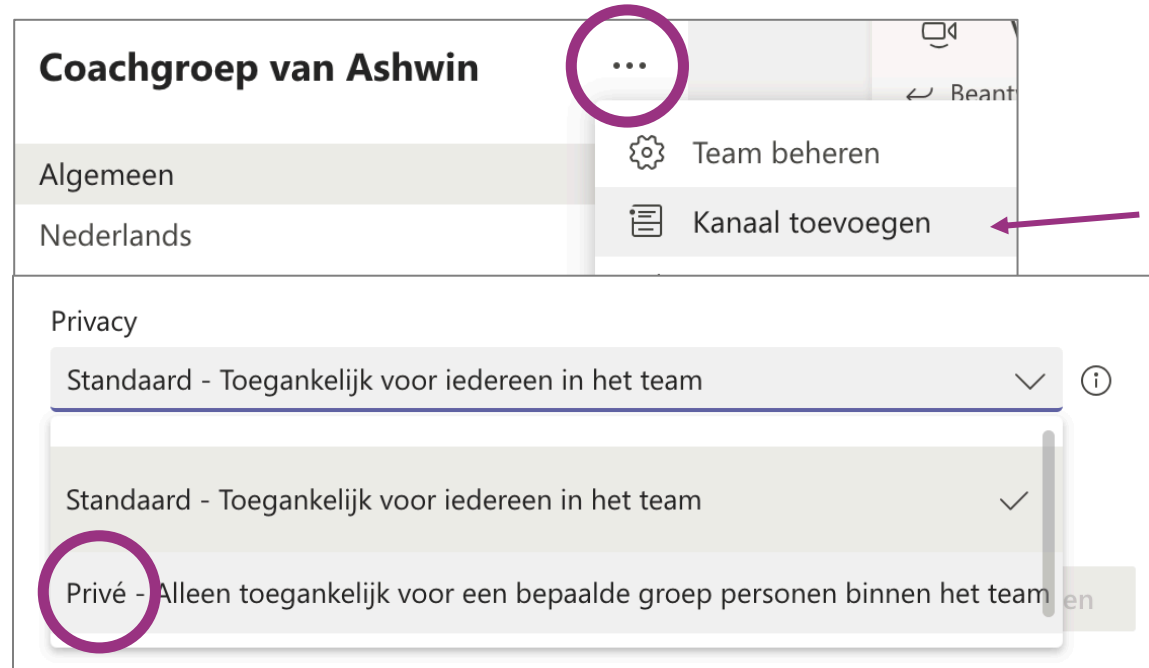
Coachgroep van Ashwin

...

Beant

Algemeen

Nederlands

Team beheren

Kanaal toevoegen

Privacy

Standaard - Toegankelijk voor iedereen in het team

Standaard - Toegankelijk voor iedereen in het team

Privé - Alleen toegankelijk voor een bepaalde groep personen binnen het team

en